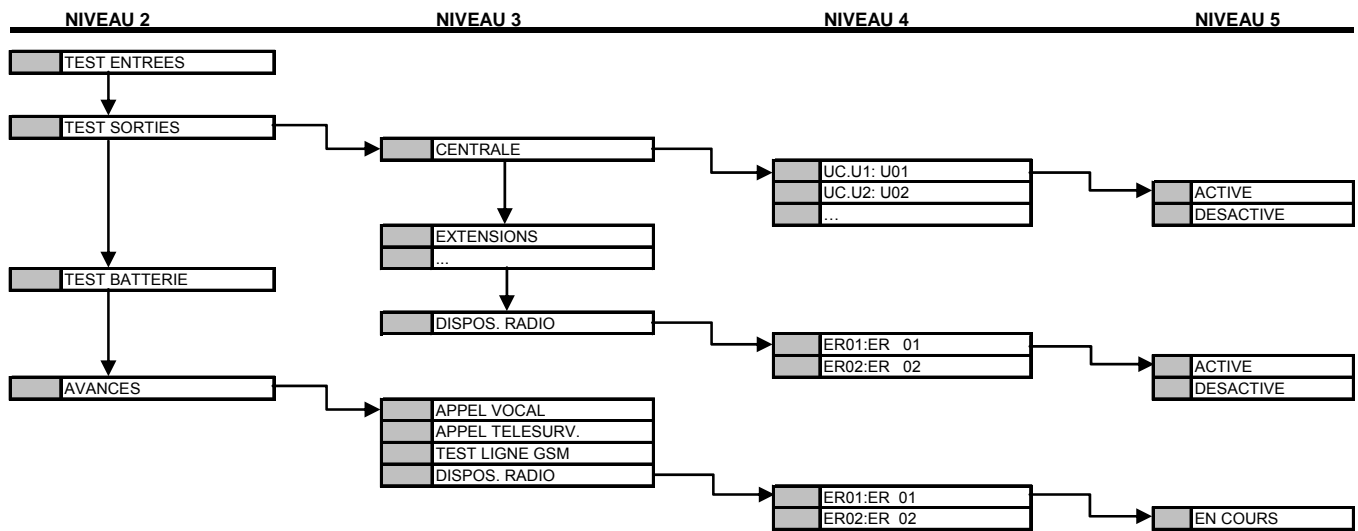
NIVEAU 2

NIVEAU 3

NIVEAU 4

NIVEAU 5

TEST ENTREES

TEST SORTIES

CENTRALE

UC.U1: U01
UC.U2: U02
...

ACTIVE
DESACTIVE

EXTENSIONS
...

TEST BATTERIE

DISPOS. RADIO

ER01:ER 01
ER02:ER 02

ACTIVE
DESACTIVE

AVANCES

APPEL VOCAL
APPEL TELESURV.
TEST LIGNE GSM
DISPOS. RADIO

ER01:ER 01
ER02:ER 02

EN COURS